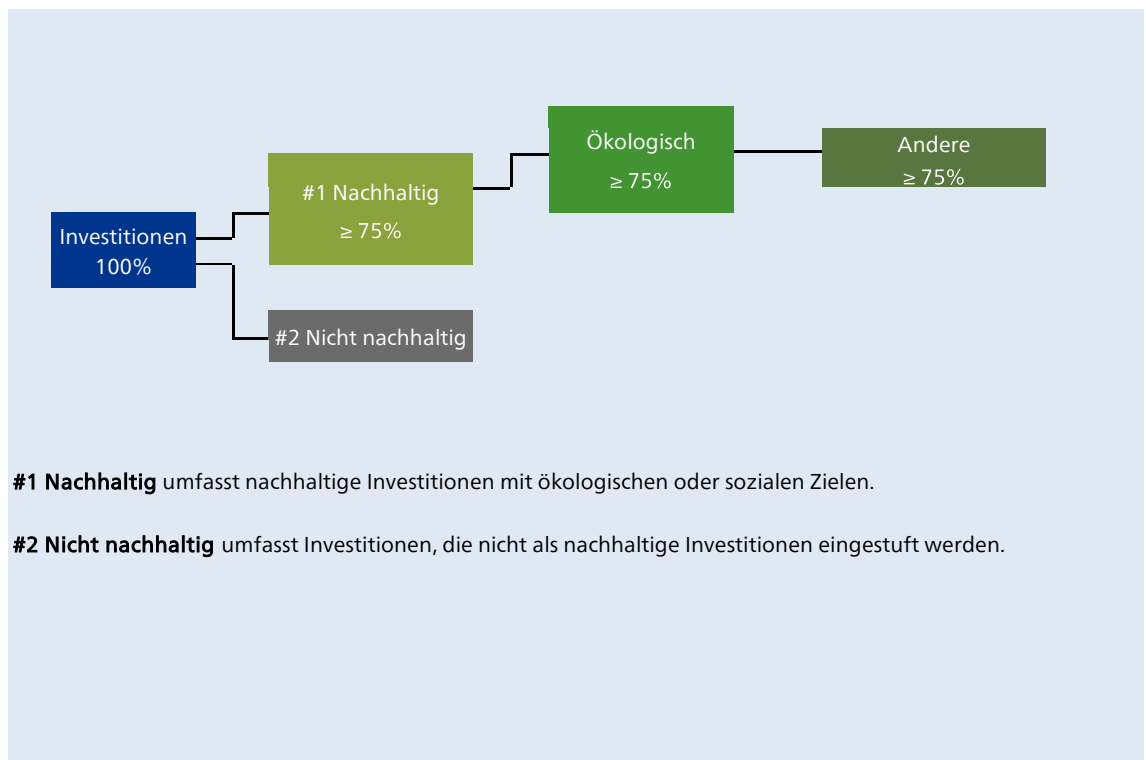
Investitionen
100%

#1 Nachhaltig
≥ 75%

#2 Nicht nachhaltig

Ökologisch
≥ 75%

Andere
≥ 75%

**#1 Nachhaltig** umfasst nachhaltige Investitionen mit ökologischen oder sozialen Zielen.

**#2 Nicht nachhaltig** umfasst Investitionen, die nicht als nachhaltige Investitionen eingestuft werden.